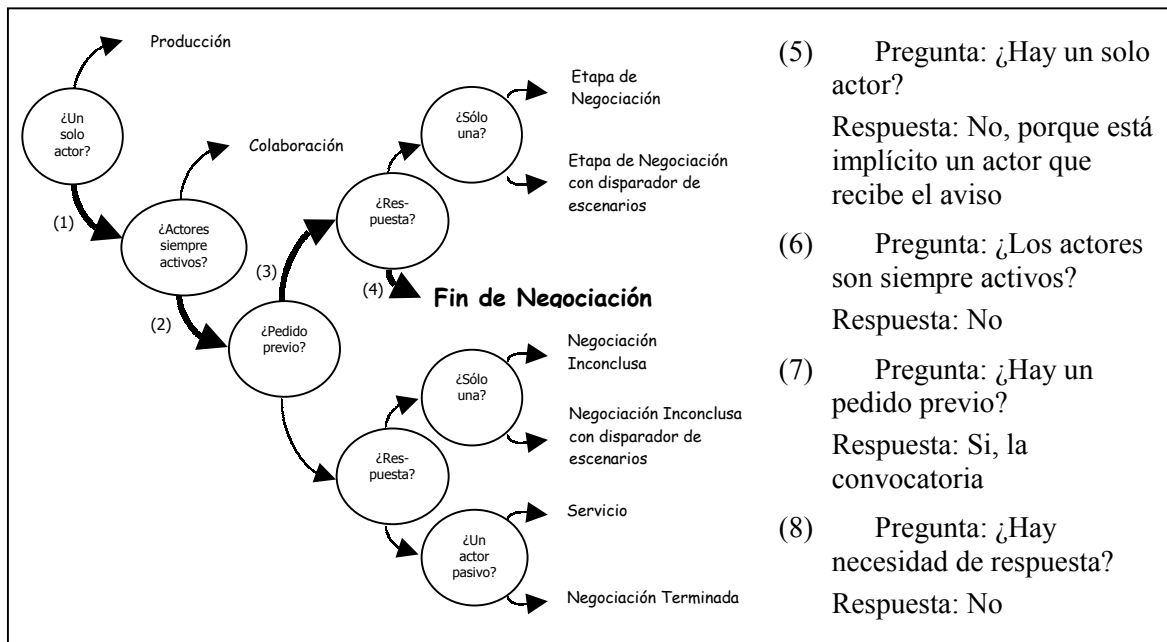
Producción

¿Un solo actor?

(1)

Colaboración

¿Actores siempre activos?

(2)

(3)

¿Pedido previo?

¿Res-puesta?

(4) Fin de Negociación

¿Sólo una?

Etapa de Negociación

Etapa de Negociación con disparador de escenarios

¿Res-puesta?

¿Sólo una?

Negociación Inconclusa

Negociación Inconclusa con disparador de escenarios

¿Un actor pasivo?

Servicio

Negociación Terminada

(5) Pregunta: ¿Hay un solo actor?

Respuesta: No, porque está implícito un actor que recibe el aviso

(6) Pregunta: ¿Los actores son siempre activos?

Respuesta: No

(7) Pregunta: ¿Hay un pedido previo?

Respuesta: Si, la convocatoria

(8) Pregunta: ¿Hay necesidad de respuesta?

Respuesta: No